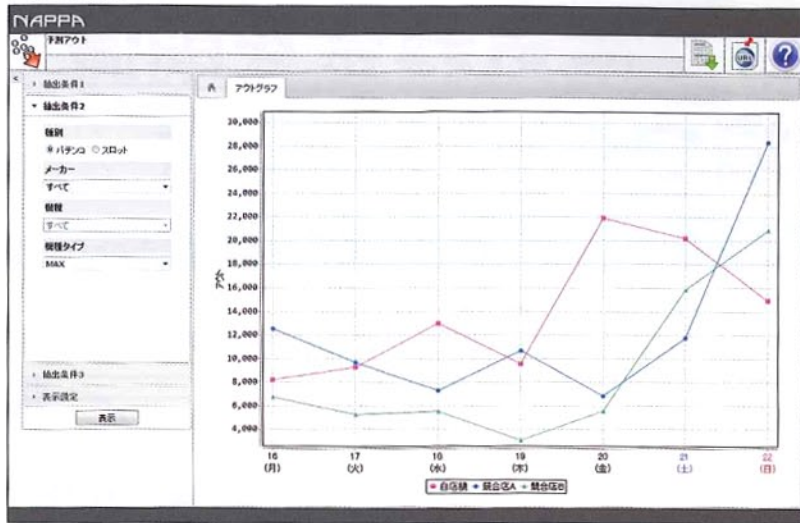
NAPPA

予測アウト

抽出条件1
抽出条件2
種別
パチンコ スロット
メーカー
すべて
機種
すべて
機種タイプ
MAX

抽出条件3
表示設定
表示

アウトグラフ

30,000
28,000
26,000
24,000
22,000
20,000
18,000
16,000
14,000
12,000
10,000
8,000
6,000
4,000

アウト

16 (月)
17 (火)
18 (水)
19 (木)
20 (金)
21 (土)
22 (日)

自店舗 競合店A 競合店B